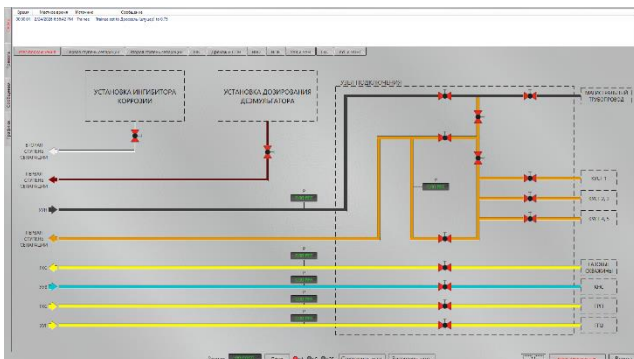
Время Время квитирования Источник Сообщение

УСТАНОВКА ИНГИБИТОРА КОРРОЗИИ

УСТАНОВКА ДОЗИРОВАНИЯ ДЕЭМУЛЬГАТОРА

УЗЕЛ ПОДКЛЮЧЕНИЯ

МАГИСТРАЛЬНЫЙ ТРУБОПРОВОД

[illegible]

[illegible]

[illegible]

НАЛИВ

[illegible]

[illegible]

ПЕРВАЯ СТУПЕНЬ СЕПАРАЦИИ

КНС

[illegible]

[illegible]

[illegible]

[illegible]

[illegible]

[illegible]